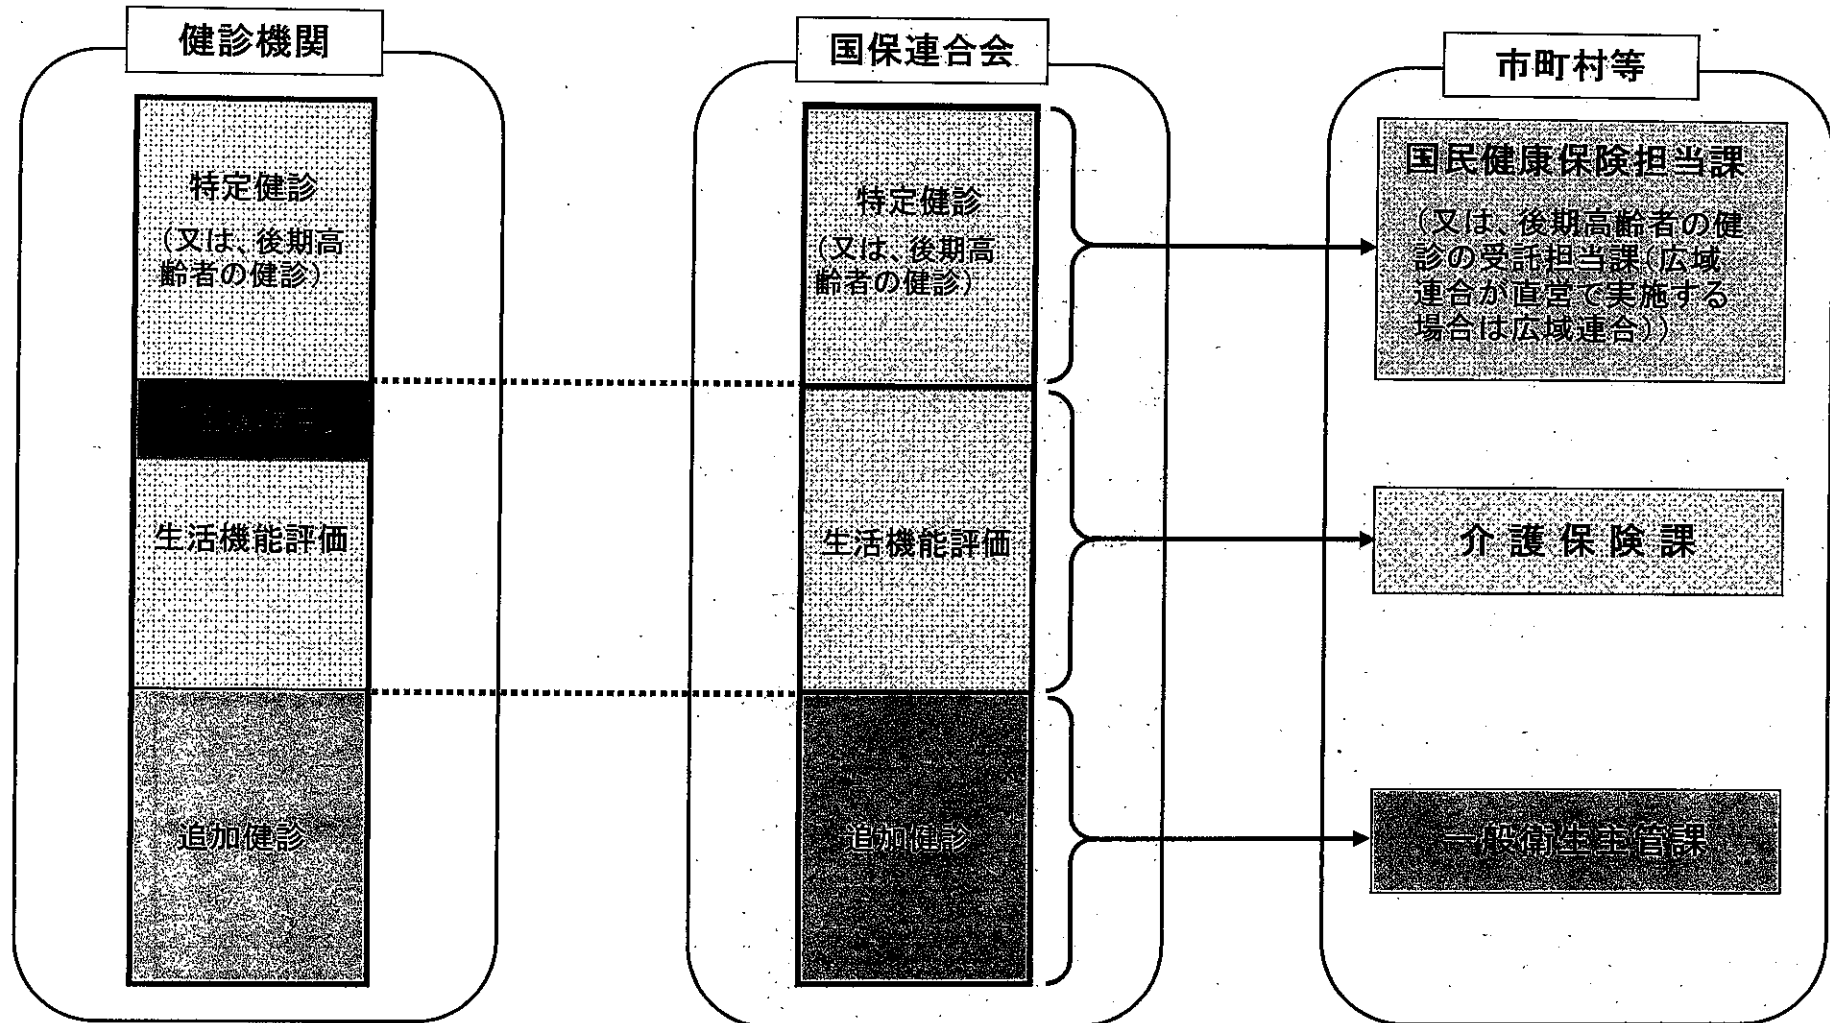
健診機関

特定健診
（又は、後期高齢者の健診）

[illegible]

生活機能評価

追加健診

国保連合会

特定健診
（又は、後期高齢者の健診）

生活機能評価

追加健診

市町村等

国民健康保険担当課
（又は、後期高齢者の健診の受託担当課（広域連合が直営で実施する場合は広域連合））

介護保険課

一般衛生主管課